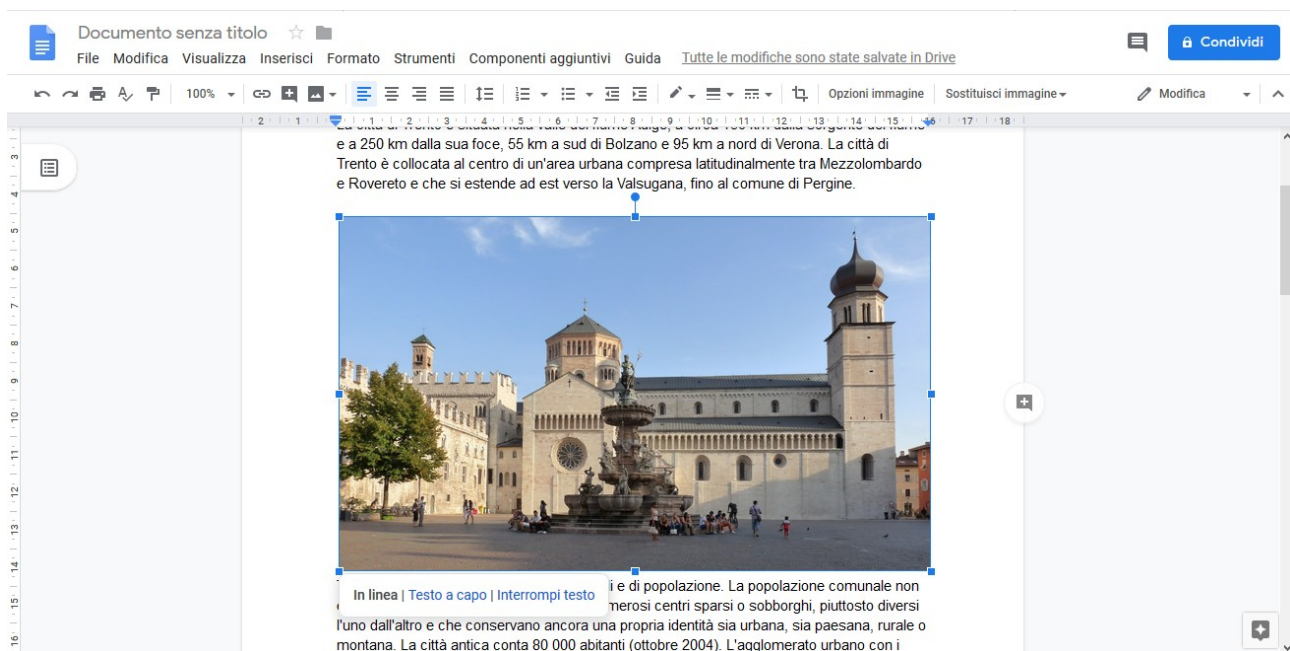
Documento senza titolo

File Modifica Visualizza Inserisci Formato Strumenti Componenti aggiuntivi Guida Tutte le modifiche sono state salvate in Drive

Condividi

100% Opzioni immagine Sostituisci immagine Modifica

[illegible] e a 250 km dalla sua foce, 55 km a sud di Bolzano e 95 km a nord di Verona. La città di Trento è collocata al centro di un'area urbana compresa latitudinalmente tra Mezzolombardo e Rovereto e che si estende ad est verso la Valsugana, fino al comune di Pergine.

In linea | Testo a capo | Interrompi testo

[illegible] i e di popolazione. La popolazione comunale non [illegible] merosi centri sparsi o sobborghi, piuttosto diversi l'uno dall'altro e che conservano ancora una propria identità sia urbana, sia paesana, rurale o montana. La città antica conta 80 000 abitanti (ottobre 2004). L'agglomerato urbano con i